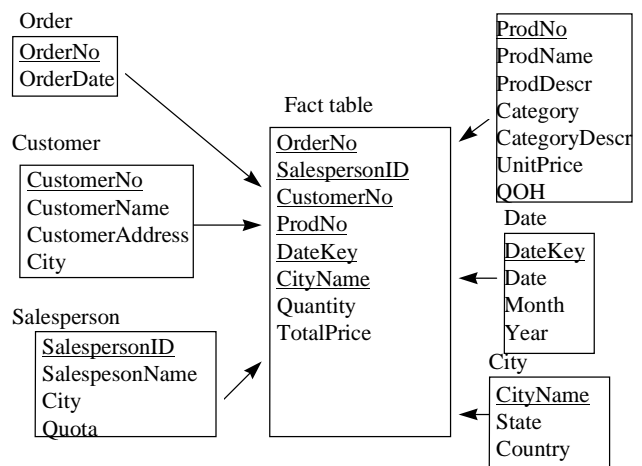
Order
OrderNo
OrderDate

Customer
CustomerNo
CustomerName
CustomerAddress
City

Salesperson
SalespersonID
SalespesonName
City
Quota

Fact table
OrderNo
SalespersonID
CustomerNo
ProdNo
DateKey
CityName
Quantity
TotalPrice

ProdNo
ProdName
ProdDescr
Category
CategoryDescr
UnitPrice
QOH

Date
DateKey
Date
Month
Year

City
CityName
State
Country